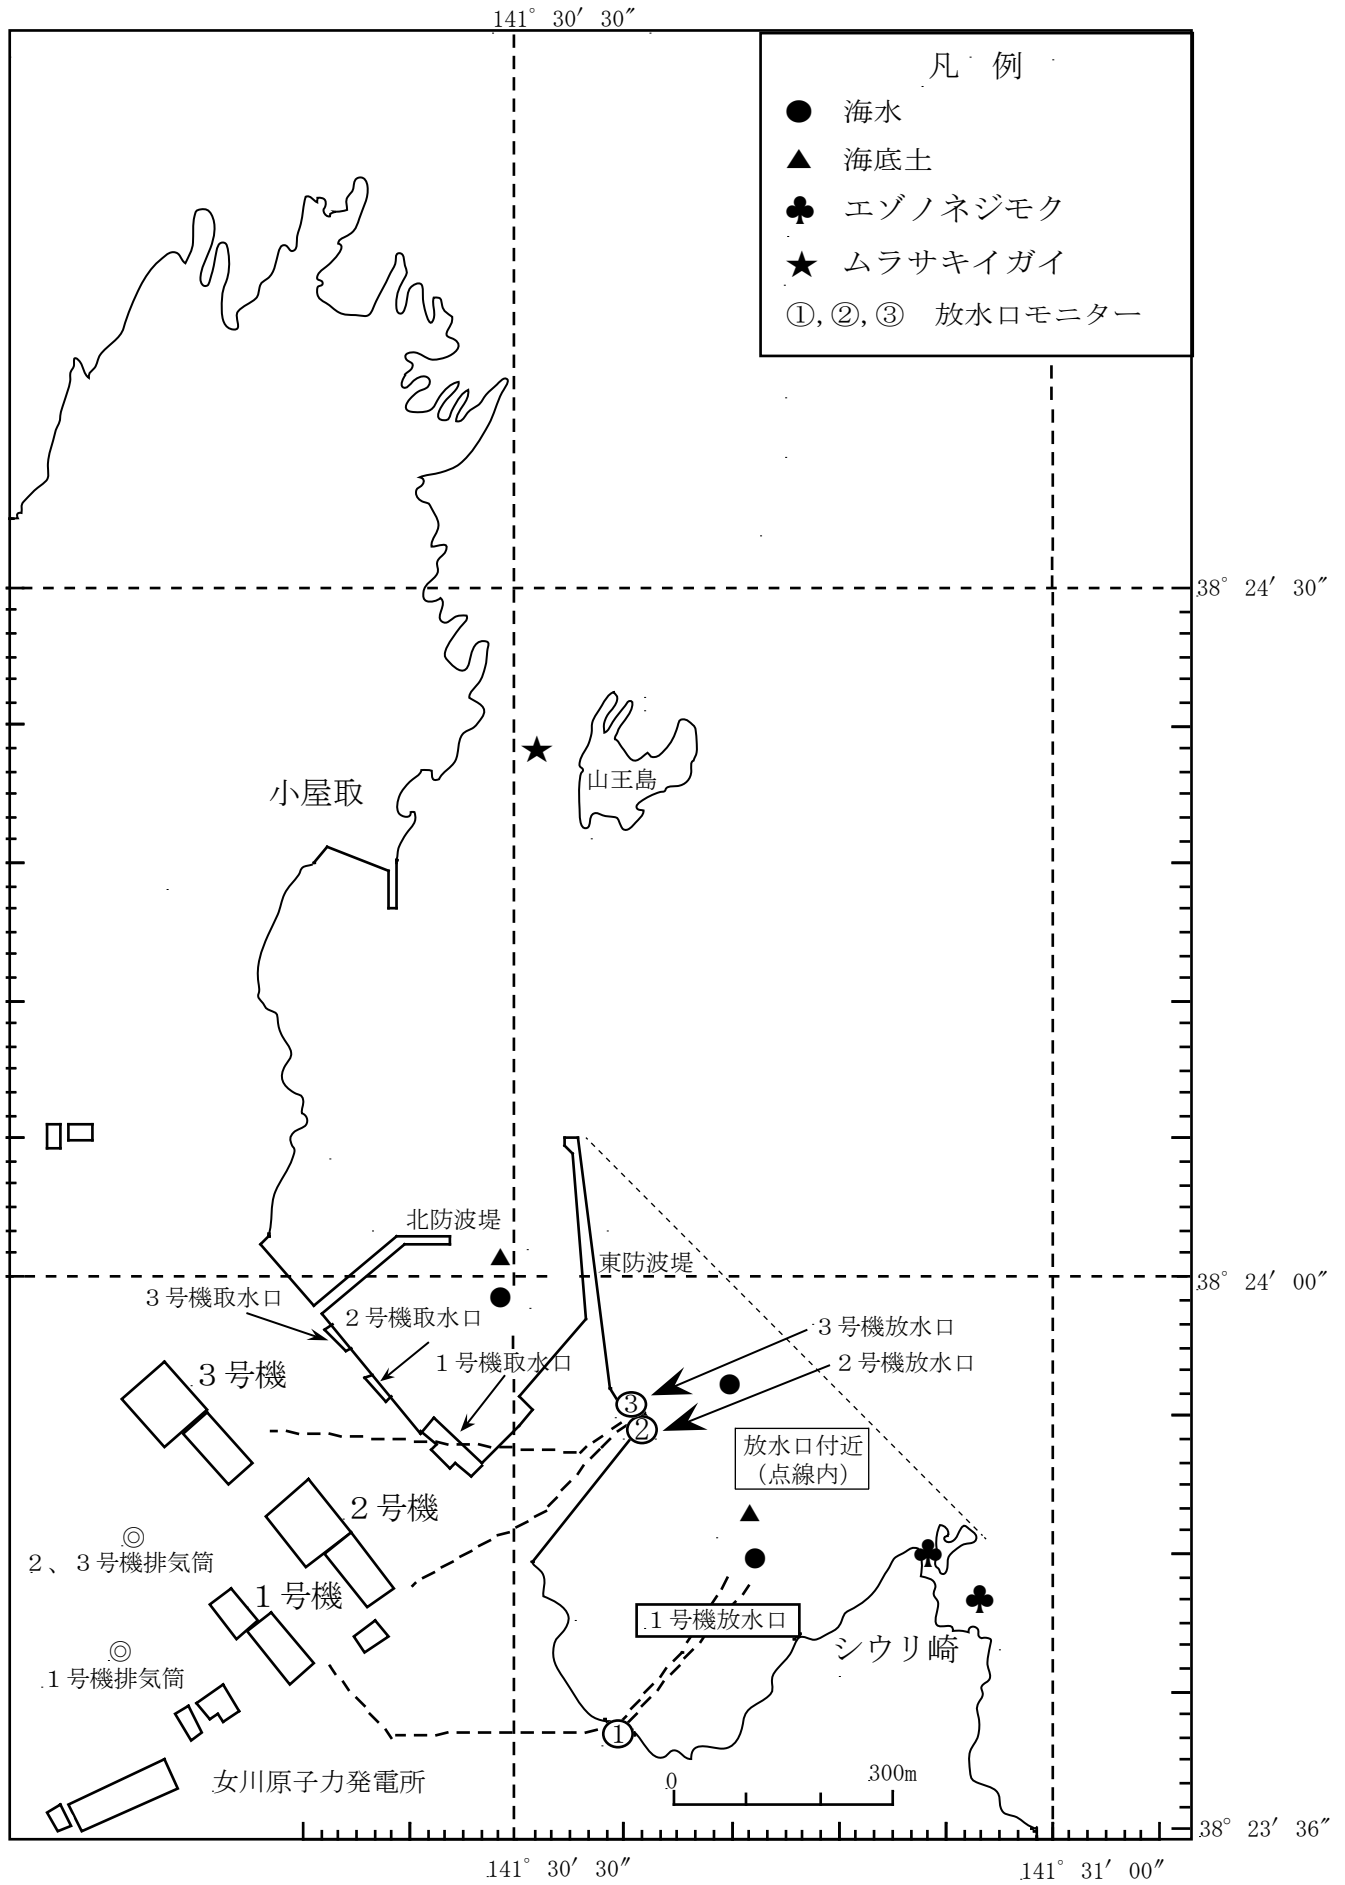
141° 30′ 30″

凡 例
● 海水
▲ 海底土
♣ エゾノネジモク
★ ムラサキイガイ
①, ②, ③ 放水口モニター

38° 24′ 30″

山王島

小屋取

北防波堤

東防波堤

38° 24′ 00″

3 号機取水口

2 号機取水口

1 号機取水口

3 号機放水口

2 号機放水口

3 号機

③
②

放水口付近
(点線内)

2 号機

2、3 号機排気筒

1 号機

1 号機放水口

シウリ崎

1 号機排気筒

①

女川原子力発電所

0

300m

38° 23′ 36″

141° 30′ 30″

141° 31′ 00″